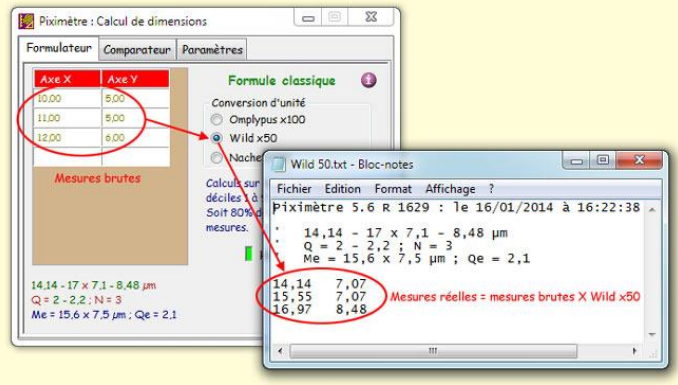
Piximètre : Calcul de dimensions

Formulateur | Comparateur | Paramètres

| Axe X | Axe Y |
|---|---|
| 10,00 | 5,00 |
| 11,00 | 5,00 |
| 12,00 | 6,00 |

Mesures brutes

Formule classique

Conversion d'unité
Omplypus x100
Wild x50
Nache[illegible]

Calculs sur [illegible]
déciles : à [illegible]
Soit 80% d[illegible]
mesures.

14,14 - 17 x 7,1 - 8,48 µm
Q = 2 - 2,2 ; N = 3
Me = 15,6 x 7,5 µm ; Qe = 2,1

Wild 50.txt - Bloc-notes

Fichier Edition Format Affichage ?

Piximètre 5.6 R 1629 : le 16/01/2014 à 16:22:38

' 14,14 - 17 x 7,1 - 8,48 µm
' Q = 2 - 2,2 ; N = 3
' Me = 15,6 x 7,5 µm ; Qe = 2,1

14,14 7,07
15,55 7,07
16,97 8,48

Mesures réelles = mesures brutes X Wild x50